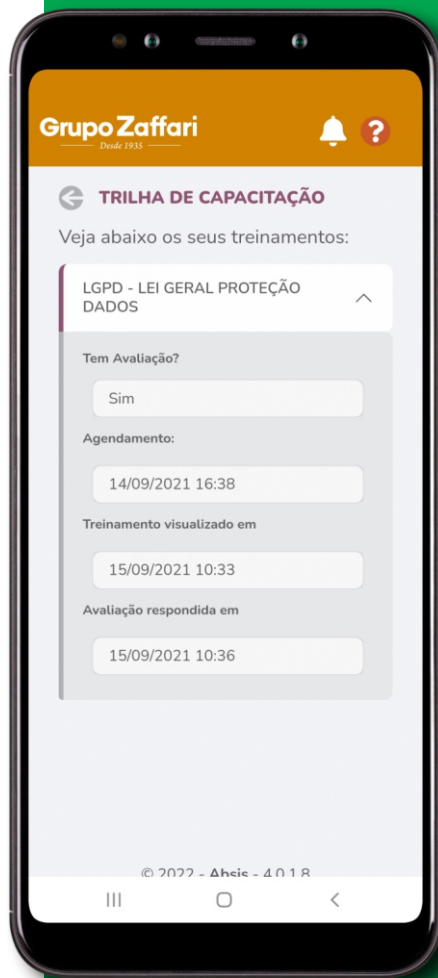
Grupo Zaffari
Desde 1935

TRILHA DE CAPACITAÇÃO

Veja abaixo os seus treinamentos:

LGPD - LEI GERAL PROTEÇÃO DADOS

Tem Avaliação?

Sim

Agendamento:

14/09/2021 16:38

Treinamento visualizado em

15/09/2021 10:33

Avaliação respondida em

15/09/2021 10:36

© 2022 - Absis - 4.0.1.8